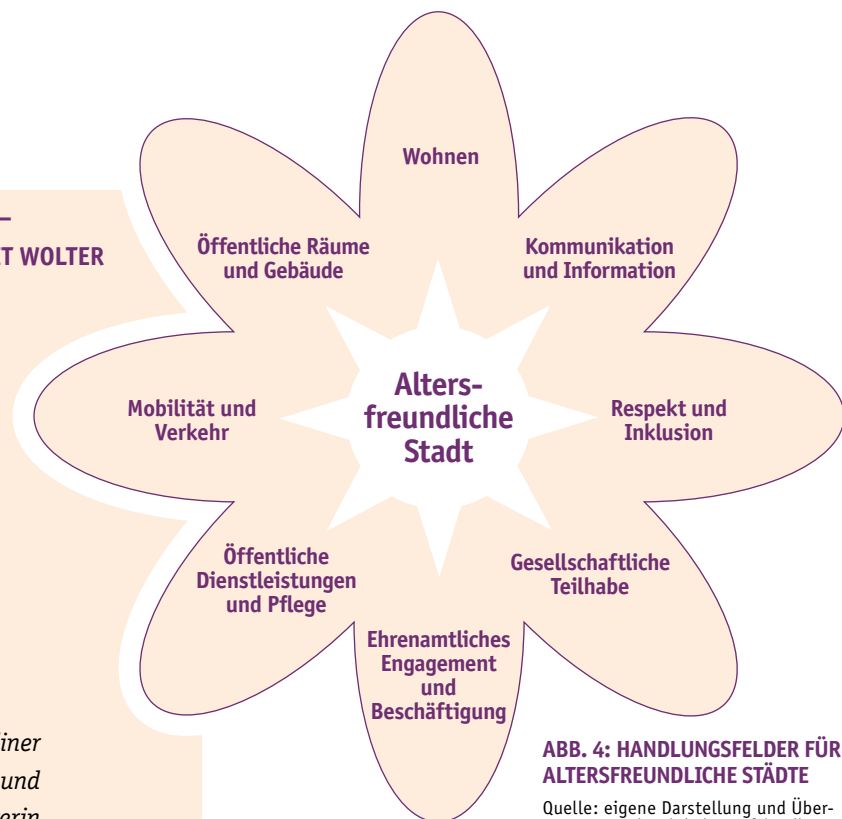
–
T WOLTER

Wohnen

Öffentliche Räume und Gebäude

Kommunikation und Information

Mobilität und Verkehr

Alters-freundliche Stadt

Respekt und Inklusion

Öffentliche Dienstleistungen und Pflege

Gesellschaftliche Teilhabe

Ehrenamtliches Engagement und Beschäftigung

iner
und
erin

ABB. 4: HANDLUNGSFELDER FÜR ALTERSFREUNDLICHE STÄDTE

Quelle: eigene Darstellung und Über-